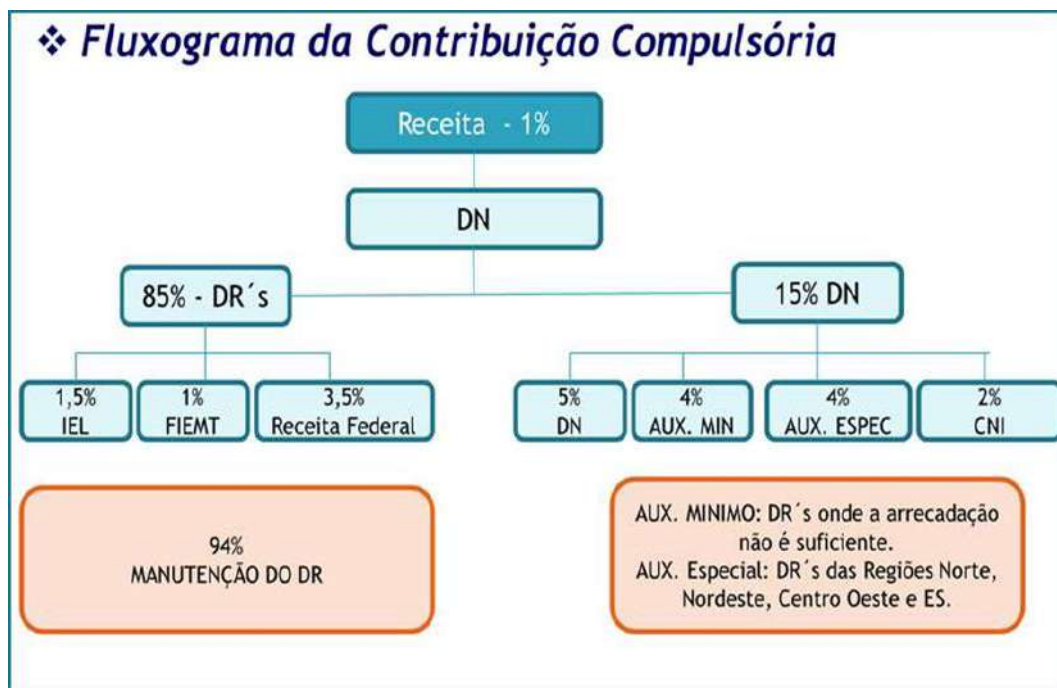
❖ Fluxograma da Contribuição Compulsória

Receita - 1%

DN

85% - DR´s

15% DN

1,5%
IEL

1%
FIEMT

3,5%
Receita Federal

5%
DN

4%
AUX. MIN

4%
AUX. ESPEC

2%
CNI

94%
MANUTENÇÃO DO DR

AUX. MINIMO: DR´s onde a arrecadação não é suficiente.
AUX. Especial: DR´s das Regiões Norte, Nordeste, Centro Oeste e ES.